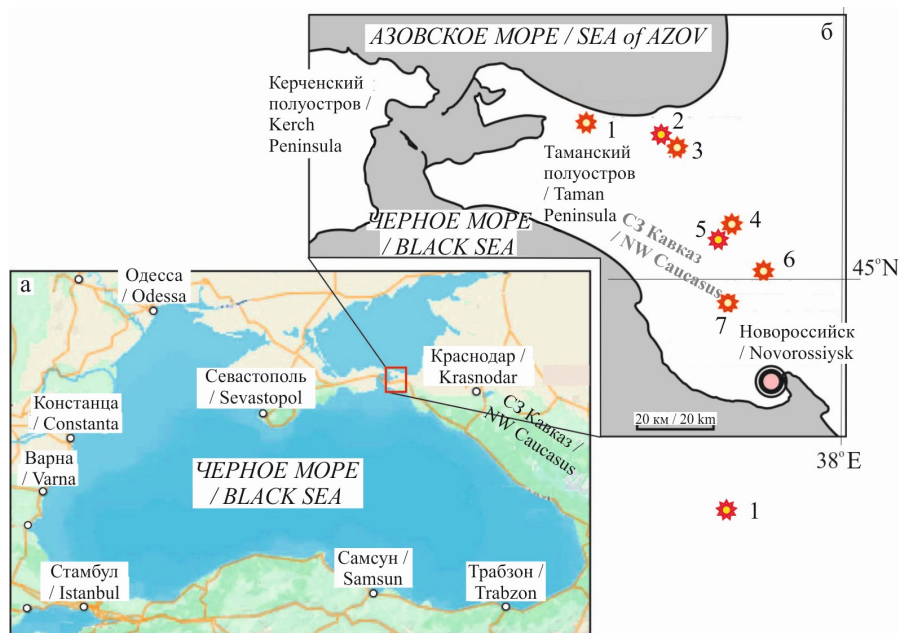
АЗОВСКОЕ МОРЕ / SEA of AZOV

б

Керченский полуостров / Kerch Peninsula

1

2

3

Таманский полуостров / Taman Peninsula

ЧЕРНОЕ МОРЕ / BLACK SEA

СЗ Кавказ / NW Caucasus

4

5

6

45°N

7

Новороссийск / Novorossiysk

20 км / 20 km

38° E

1

а

Одесса / Odessa

Краснодар / Krasnodar

Севастополь / Sevastopol

Констанца / Constanta

СЗ Кавказ / NW Caucasus

Варна / Varna

ЧЕРНОЕ МОРЕ / BLACK SEA

Стамбул / Istanbul

Самсун / Samsun

Трабзон / Trabzon